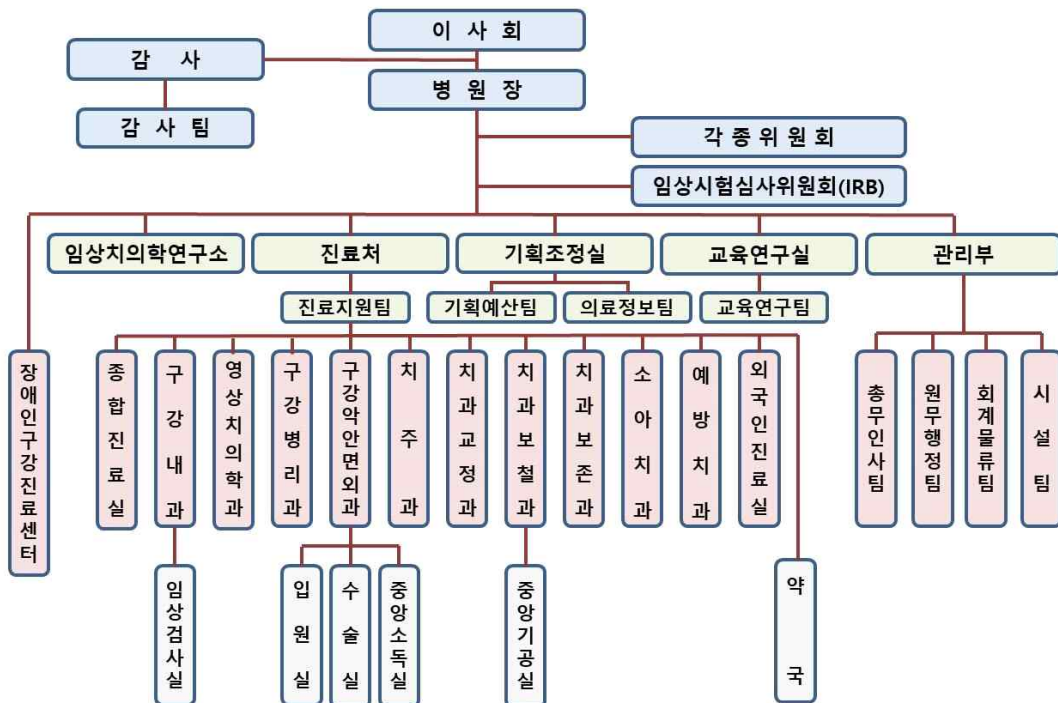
이 사 회

감 사

감 사 팀

병 원 장

각 종 위 원 회

임상시험심사위원회(IRB)

임상치의학연구소

진료처

기획조정실

교육연구실

관리부

진료지원팀

기획예산팀

의료정보팀

교육연구팀

장애인구강진료센터

종합진료실

구강내과

영상치의학과

구강병리과

구강악안면외과

치주과

치과교정과

치과보철과

치과보존과

소아치과

예방치과

외국인진료실

총무인사팀

원무행정팀

회계물류팀

시설팀

임상검사실

입원실

수술실

중앙소독실

중앙기공실

약국